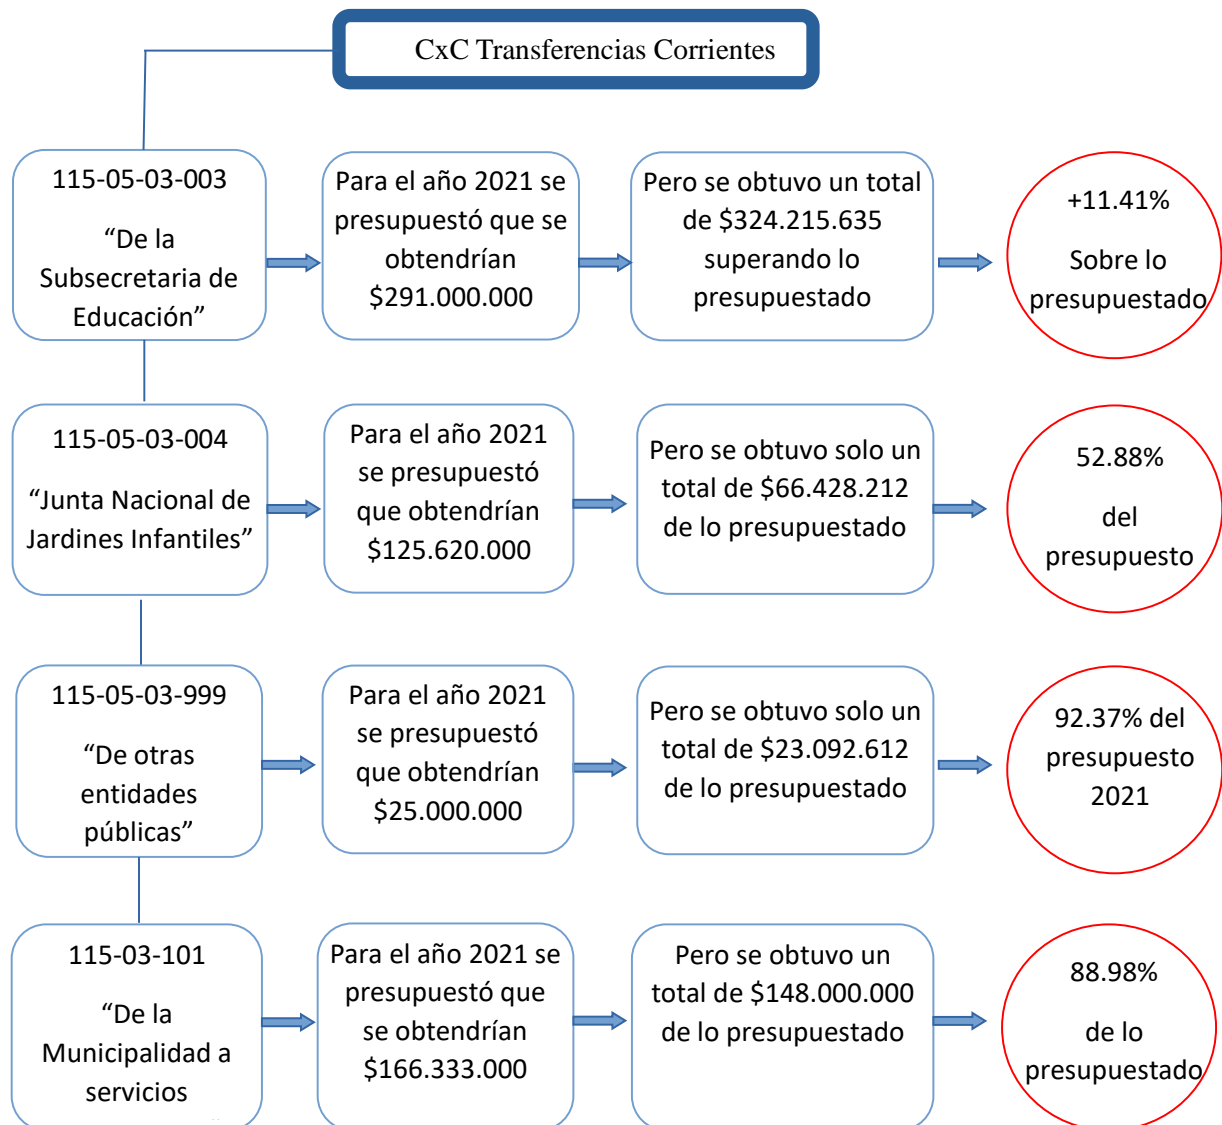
CxC Transferencias Corrientes

115-05-03-003

"De la Subsecretaria de Educación"

Para el año 2021 se presupuestó que se obtendrían $291.000.000

Pero se obtuvo un total de $324.215.635 superando lo presupuestado

+11.41%

Sobre lo presupuestado

115-05-03-004

"Junta Nacional de Jardines Infantiles"

Para el año 2021 se presupuestó que obtendrían $125.620.000

Pero se obtuvo solo un total de $66.428.212 de lo presupuestado

52.88%

del presupuesto

115-05-03-999

"De otras entidades públicas"

Para el año 2021 se presupuestó que obtendrían $25.000.000

Pero se obtuvo solo un total de $23.092.612 de lo presupuestado

92.37% del presupuesto 2021

115-03-101

"De la Municipalidad a servicios

Para el año 2021 se presupuestó que se obtendrían $166.333.000

Pero se obtuvo un total de $148.000.000 de lo presupuestado

88.98%

de lo presupuestado